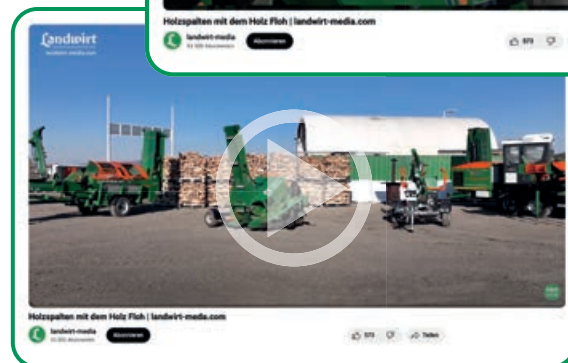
Holzspalten mit dem Holz Floh | landwirt-media.com

landwirt-media
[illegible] Abonnenten

Abonnieren

973

landwirt
landwirt-media.com

Holzspalten mit dem Holz Floh | landwirt-media.com

landwirt-media
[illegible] Abonnenten

Abonnieren

973

Teilen